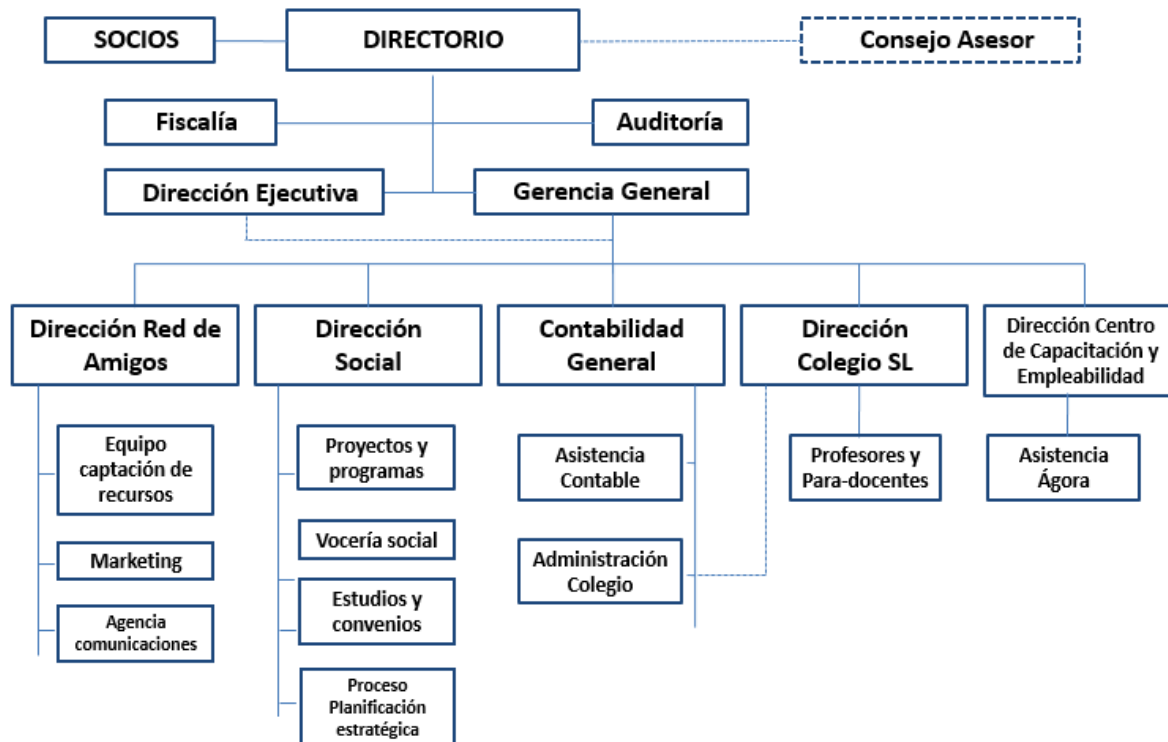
SOCIOS

DIRECTORIO

Consejo Asesor

Fiscalía

Auditoría

Dirección Ejecutiva

Gerencia General

Dirección Red de Amigos

Equipo captación de recursos

Marketing

Agencia comunicaciones

Dirección Social

Proyectos y programas

Vocería social

Estudios y convenios

Proceso Planificación estratégica

Contabilidad General

Asistencia Contable

Administración Colegio

Dirección Colegio SL

Profesores y Para-docentes

Dirección Centro de Capacitación y Empleabilidad

Asistencia Ágora